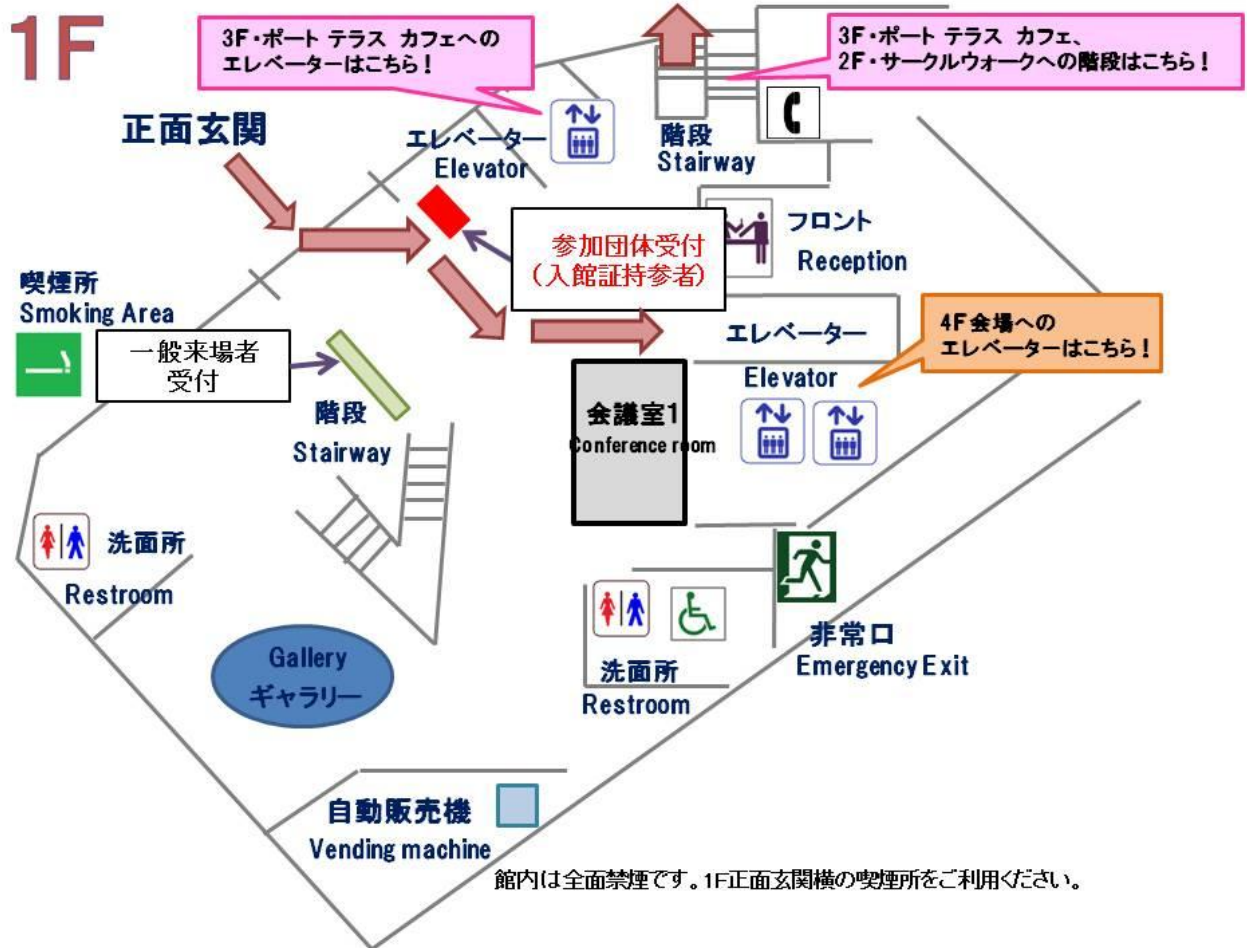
1F

3F・ポート テラス カフェへの
エレベーターはこちら！

3F・ポート テラス カフェ、
2F・サークルウォークへの階段はこちら！

正面玄関

エレベーター
Elevator

階段
Stairway

フロント
Reception

参加団体受付
（入館証持参者）

喫煙所
Smoking Area

一般来場者
受付

エレベーター
Elevator

4F会場への
エレベーターはこちら！

階段
Stairway

会議室1
Conference room

洗面所
Restroom

非常口
Emergency Exit

洗面所
Restroom

Gallery
ギャラリー

自動販売機
Vending machine

館内は全面禁煙です。1F正面玄関横の喫煙所をご利用ください。